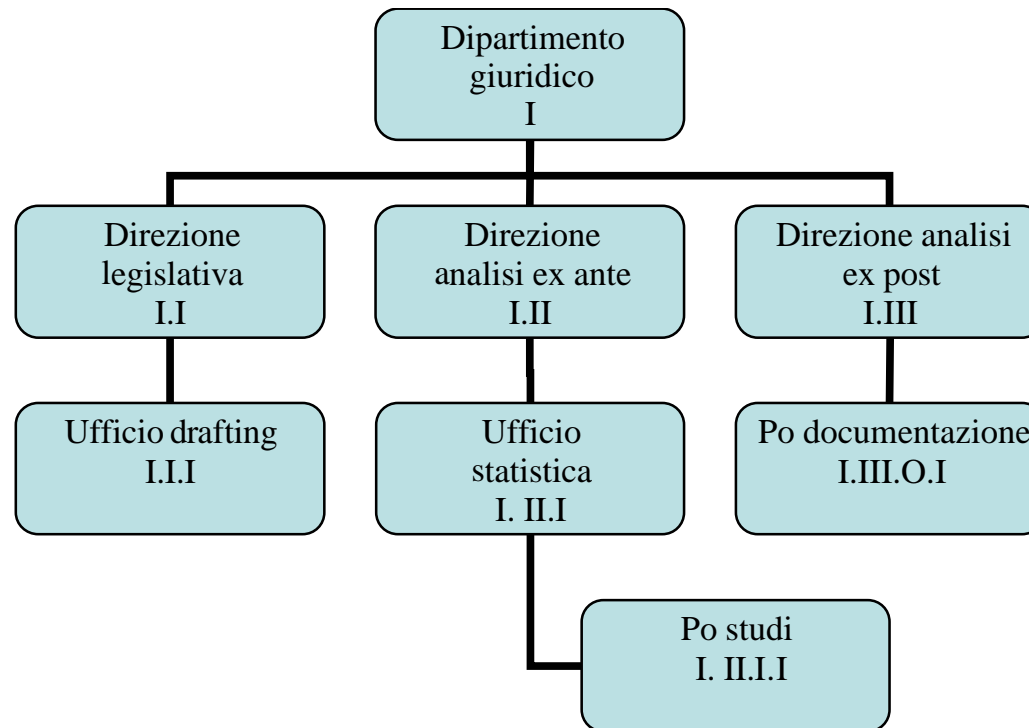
Dipartimento giuridico
I

Direzione legislativa
I.I

Direzione analisi ex ante
I.II

Direzione analisi ex post
I.III

Ufficio drafting
I.I.I

Ufficio statistica
I. II.I

Po documentazione
I.III.O.I

Po studi
I. II.I.I